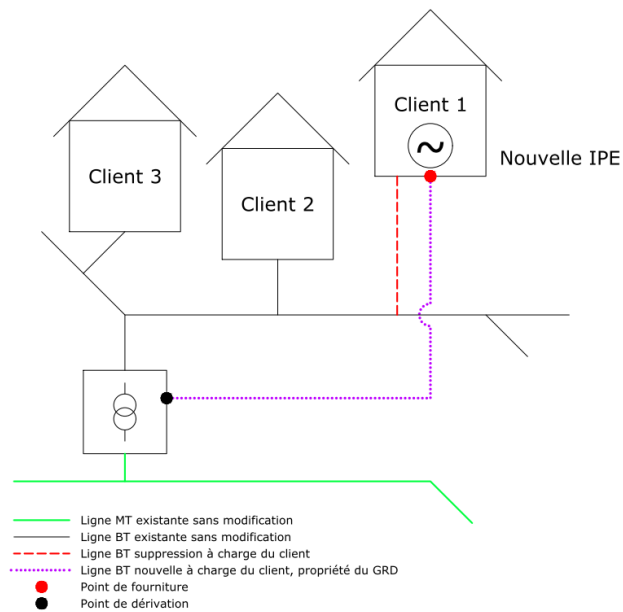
Client 3

Client 2

Client 1

~

Nouvelle IPE

Ligne MT existante sans modification
Ligne BT existante sans modification
Ligne BT suppression à charge du client
Ligne BT nouvelle à charge du client, propriété du GRD
Point de fourniture
Point de dérivation